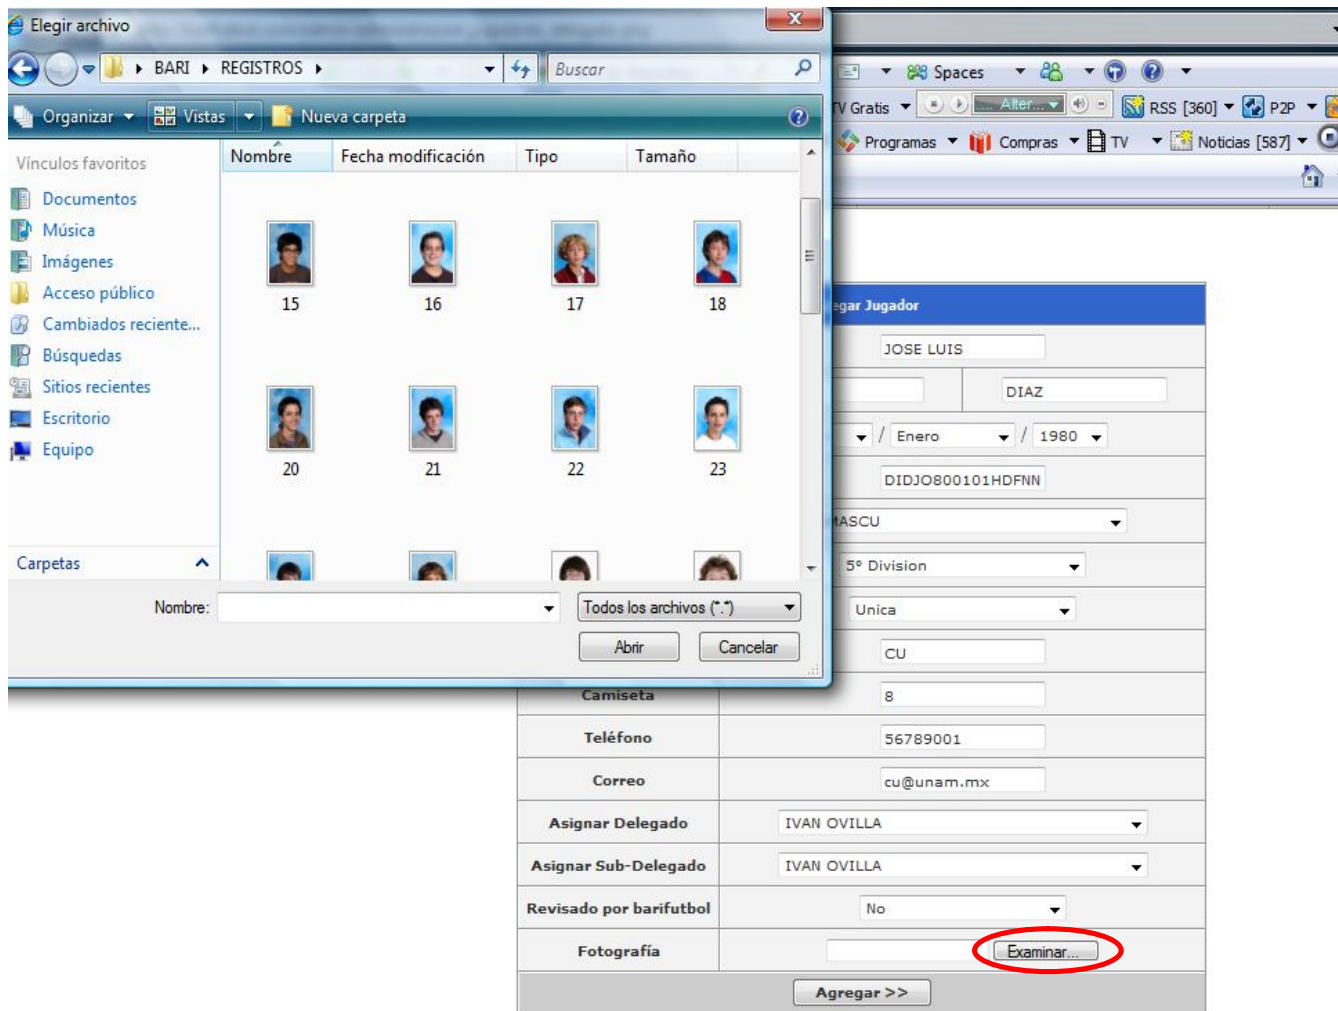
Elegir archivo

BARI ▸ REGISTROS ▸

Buscar

Organizar ▾ Vistas ▾ Nueva carpeta

Vínculos favoritos

Documentos
Música
Imágenes
Acceso público
Cambiados reciente...
Búsquedas
Sitios recientes
Escritorio
Equipo

Carpetas

| Nombre | Fecha modificación | Tipo | Tamaño |
|---|---|---|---|

15 16 17 18

20 21 22 23

Nombre:

Todos los archivos (*.*)

Abrir Cancelar

Spaces

V Gratis Alter...

RSS [360] P2P

Programas Compras TV Noticias [587]

egar Jugador

JOSE LUIS

DIAZ

/ Enero / 1980

DIDJO800101HDFNN

ASCU

5º Division

Unica

CU

Camiseta 8

Teléfono 56789001

Correo cu@unam.mx

Asignar Delegado IVAN OVILLA

Asignar Sub-Delegado IVAN OVILLA

Revisado por barifutbol No

Fotografía Examinar...

Agregar >>